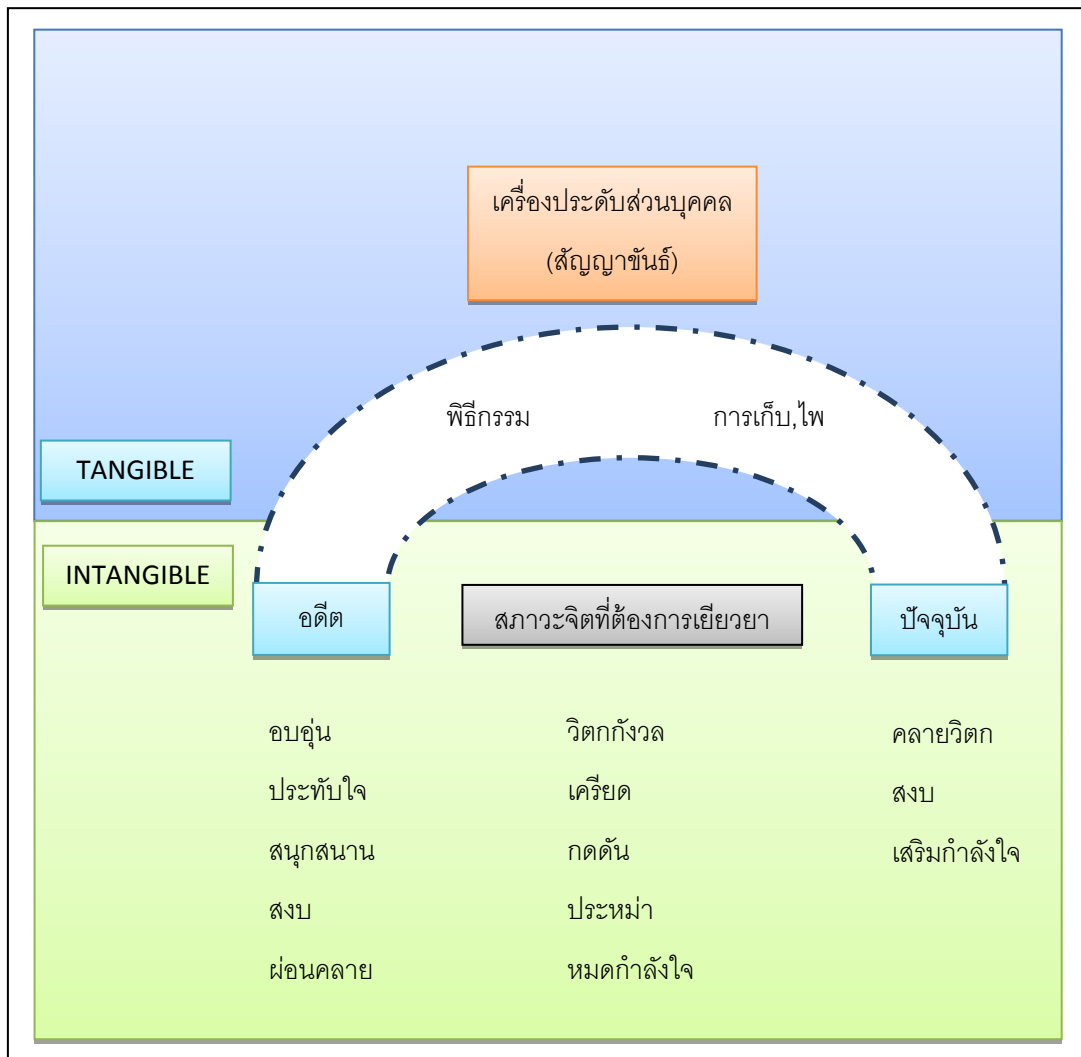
เครื่องประดับส่วนบุคคล
(สัญญาขันธ์)

พิธีกรรม

การเก็บ,ไพ

TANGIBLE

INTANGIBLE

อดีต

สภาวะจิตที่ต้องการเยียวยา

ปัจจุบัน

อบอุ่น
ประทับใจ
สนุกสนาน
สงบ
ผ่อนคลาย

วิตกกังวล
เครียด
กดดัน
ประหม่า
หมดกำลังใจ

คลายวิตก
สงบ
เสริมกำลังใจ